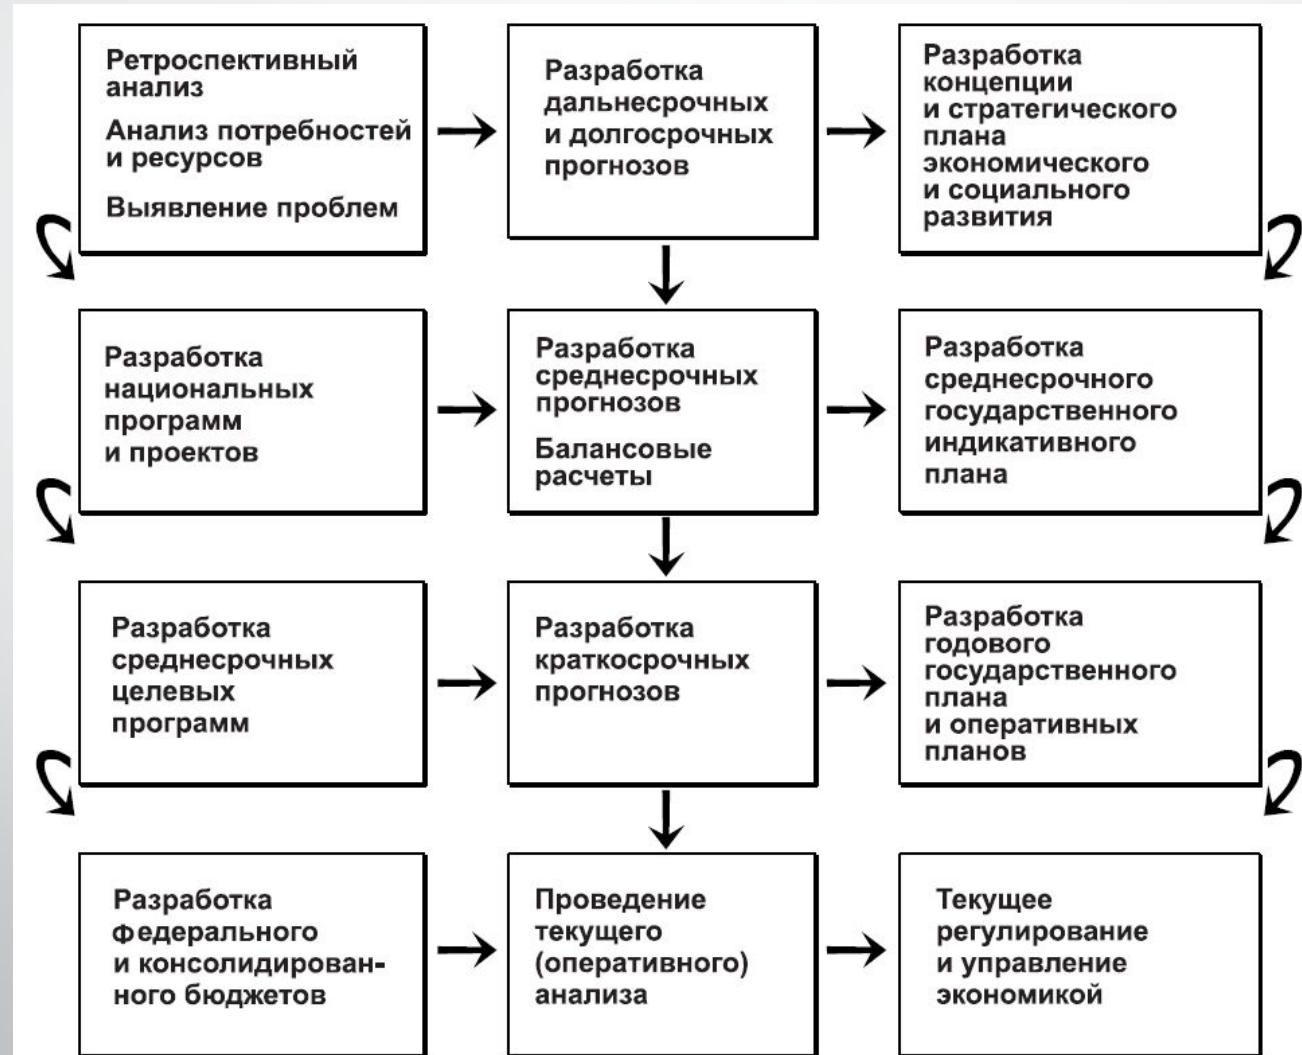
Ретроспективный анализ

Анализ потребностей и ресурсов

Выявление проблем

Разработка дальнесрочных и долгосрочных прогнозов

Разработка концепции и стратегического плана экономического и социального развития

Разработка национальных программ и проектов

Разработка среднесрочных прогнозов

Балансовые расчеты

Разработка среднесрочного государственного индикативного плана

Разработка среднесрочных целевых программ

Разработка краткосрочных прогнозов

Разработка годового государственного плана и оперативных планов

Разработка Федерального и консолидированного бюджетов

Проведение текущего (оперативного) анализа

Текущее регулирование и управление экономикой